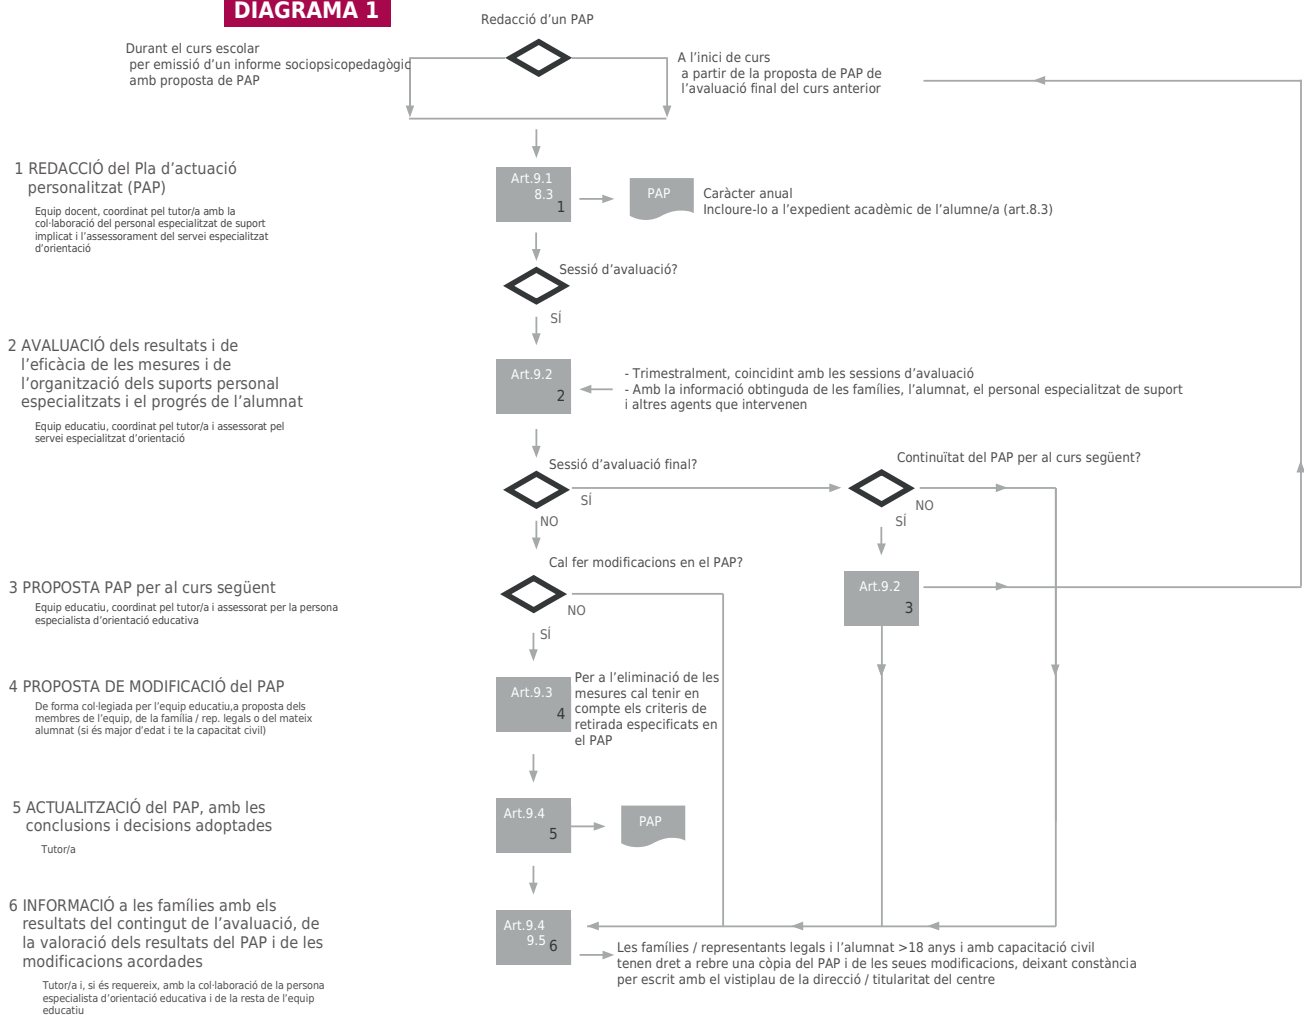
DIAGRAMA 1

Redacció d'un PAP

Durant el curs escolar per emissió d'un informe sociopsicopedagògic amb proposta de PAP

A l'inici de curs a partir de la proposta de PAP de l'avaluació final del curs anterior

1 REDACCIÓ del Pla d'actuació personalitzat (PAP)

Equip docent, coordinat pel tutor/a amb la col·laboració del personal especialitzat de suport implicat i l'assessorament del servei especialitzat d'orientació

Art.9.1
8.3
1

PAP

Caràcter anual
Incloure-lo a l'expedient acadèmic de l'alumne/a (art.8.3)

Sessió d'avaluació?

SÍ

2 AVALUACIÓ dels resultats i de l'eficàcia de les mesures i de l'organització dels suports personal especialitzats i el progrés de l'alumnat

Equip educatiu, coordinat pel tutor/a i assessorat pel servei especialitzat d'orientació

Art.9.2
2

- Trimestralment, coincidint amb les sessions d'avaluació
- Amb la informació obtinguda de les famílies, l'alumnat, el personal especialitzat de suport i altres agents que intervenen

Sessió d'avaluació final?

SÍ

NO

Continuïtat del PAP per al curs següent?

NO

SÍ

Cal fer modificacions en el PAP?

3 PROPOSTA PAP per al curs següent

Equip educatiu, coordinat pel tutor/a i assessorat per la persona especialista d'orientació educativa

NO

SÍ

Art.9.2
3

4 PROPOSTA DE MODIFICACIÓ del PAP

De forma col·legiada per l'equip educatiu,a proposta dels membres de l'equip, de la família / rep. legals o del mateix alumnat (si és major d'edat i te la capacitat civil)

Art.9.3
4

Per a l'eliminació de les mesures cal tenir en compte els criteris de retirada especificats en el PAP

5 ACTUALITZACIÓ del PAP, amb les conclusions i decisions adoptades

Tutor/a

Art.9.4
5

PAP

6 INFORMACIÓ a les famílies amb els resultats del contingut de l'avaluació, de la valoració dels resultats del PAP i de les modificacions acordades

Tutor/a i, si és requereix, amb la col·laboració de la persona especialista d'orientació educativa i de la resta de l'equip educatiu

Art.9.4
9.5
6

Les famílies / representants legals i l'alumnat >18 anys i amb capacitació civil tenen dret a rebre una còpia del PAP i de les seues modificacions, deixant constància per escrit amb el vistiplau de la direcció / titularitat del centre